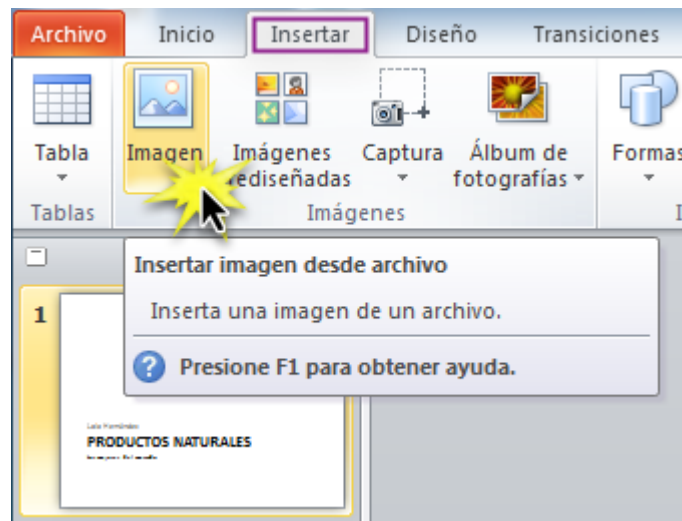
Archivo Inicio Insertar Diseño Transiciones

Tabla Imagen Imágenes prediseñadas Captura Álbum de fotografías Formas

Tablas Imágenes

Insertar imagen desde archivo

Inserta una imagen de un archivo.

Presione F1 para obtener ayuda.

1

Luis Hernández
PRODUCTOS NATURALES
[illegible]